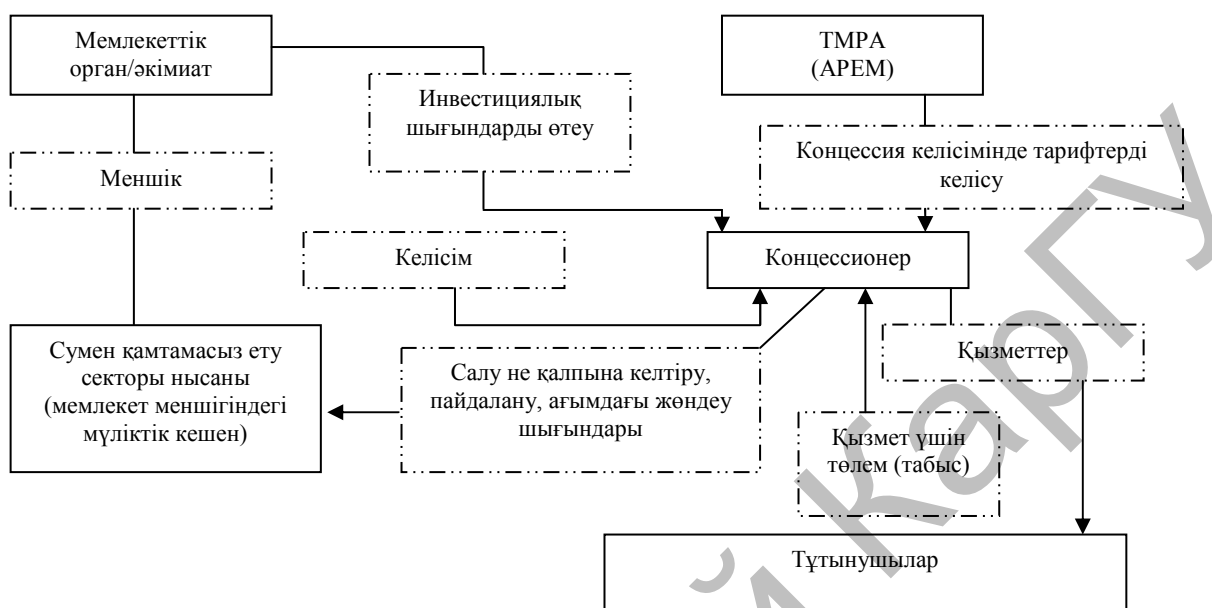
Мемлекеттік орган/әкімиат

Инвестициялық шығындарды өтеу

ТМРА (АРЕМ)

Концессия келісімінде тарифтерді келісу

Меншік

Келісім

Концессионер

Сумен қамтамасыз ету секторы нысаны (мемлекет меншігіндегі мүліктік кешен)

Салу не қалпына келтіру, пайдалану, ағымдағы жөндеу шығындары

Қызметтер

Қызмет үшін төлем (табыс)

Тұтынушылар

Карагу